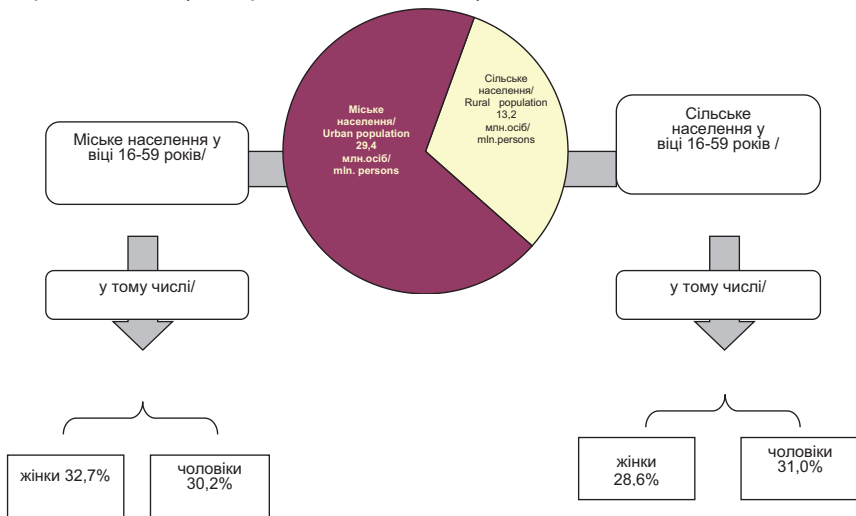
Міське населення/ Urban population 29,4 млн.осіб/ mln. persons

Сільське населення/ Rural population 13,2 млн.осіб/ mln.persons

Міське населення у віці 16-59 років/

у тому числі/

жінки 32,7%

чоловіки 30,2%

Сільське населення у віці 16-59 років /

у тому числі/

жінки 28,6%

чоловіки 31,0%